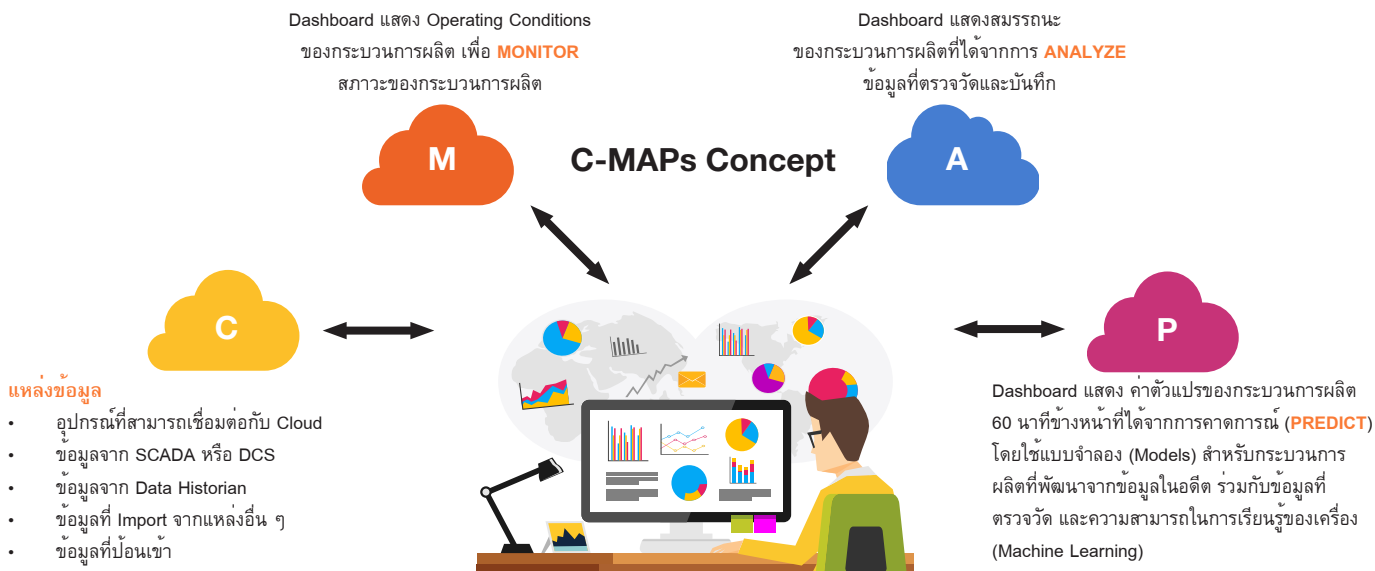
Dashboard แสดง Operating Conditions ของกระบวนการผลิต เพื่อ MONITOR สภาวะของกระบวนการผลิต

Dashboard แสดงสมรรถนะ ของกระบวนการผลิตที่ได้จากการ ANALYZE ข้อมูลที่ตรวจวัดและบันทึก

M

C-MAPs Concept

A

C

P

แหล่งข้อมูล
• อุปกรณ์ที่สามารถเชื่อมต่อกับ Cloud
• ข้อมูลจาก SCADA หรือ DCS
• ข้อมูลจาก Data Historian
• ข้อมูลที่ Import จากแหล่งอื่น ๆ
• ข้อมูลที่ป้อนเข้า

Dashboard แสดง ค่าตัวแปรของกระบวนการผลิต 60 นาทีข้างหน้าที่ได้จากการคาดการณ์ (PREDICT) โดยใช้แบบจำลอง (Models) สำหรับกระบวนการผลิตที่พัฒนาจากข้อมูลในอดีต ร่วมกับข้อมูลที่ตรวจวัด และความสามารถในการเรียนรู้ของเครื่อง (Machine Learning)